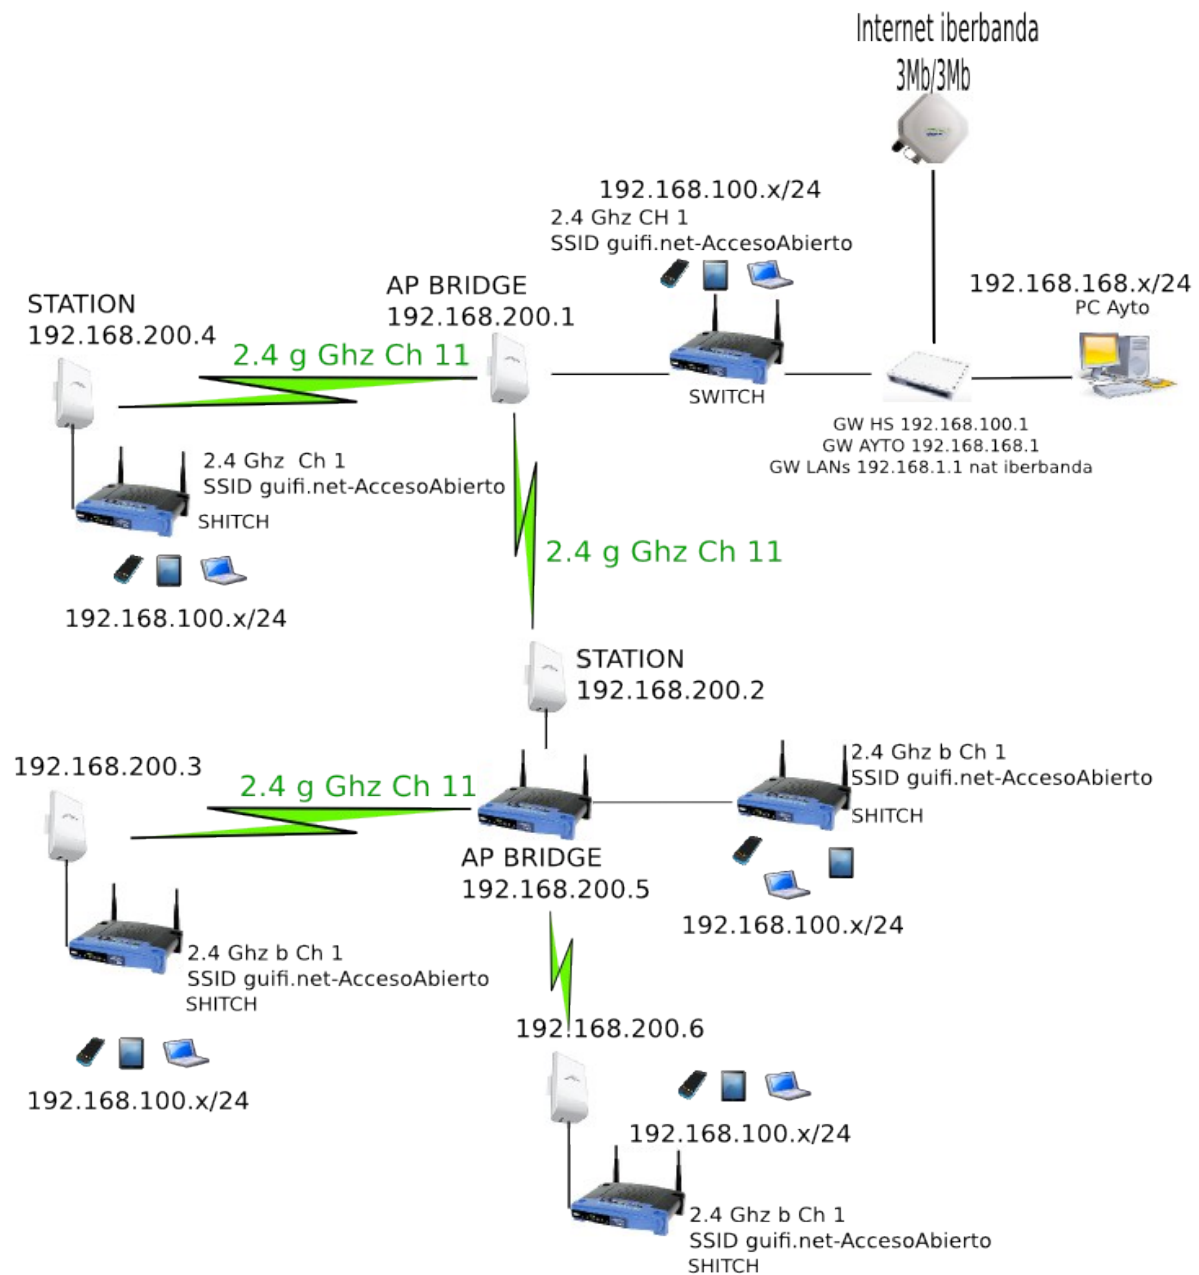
Internet iberbanda
3Mb/3Mb

192.168.100.x/24
2.4 Ghz CH 1
SSID guifi.net-AccesoAbierto

STATION
192.168.200.4

AP BRIDGE
192.168.200.1

192.168.168.x/24
PC Ayto

2.4 g Ghz Ch 11

SWITCH

GW HS 192.168.100.1
GW AYTO 192.168.168.1
GW LANs 192.168.1.1 nat iberbanda

2.4 Ghz Ch 1
SSID guifi.net-AccesoAbierto
SHITCH

2.4 g Ghz Ch 11

192.168.100.x/24

STATION
192.168.200.2

192.168.200.3

2.4 g Ghz Ch 11

2.4 Ghz b Ch 1
SSID guifi.net-AccesoAbierto
SHITCH

AP BRIDGE
192.168.200.5

192.168.100.x/24

2.4 Ghz b Ch 1
SSID guifi.net-AccesoAbierto
SHITCH

192.168.200.6

192.168.100.x/24

192.168.100.x/24

2.4 Ghz b Ch 1
SSID guifi.net-AccesoAbierto
SHITCH